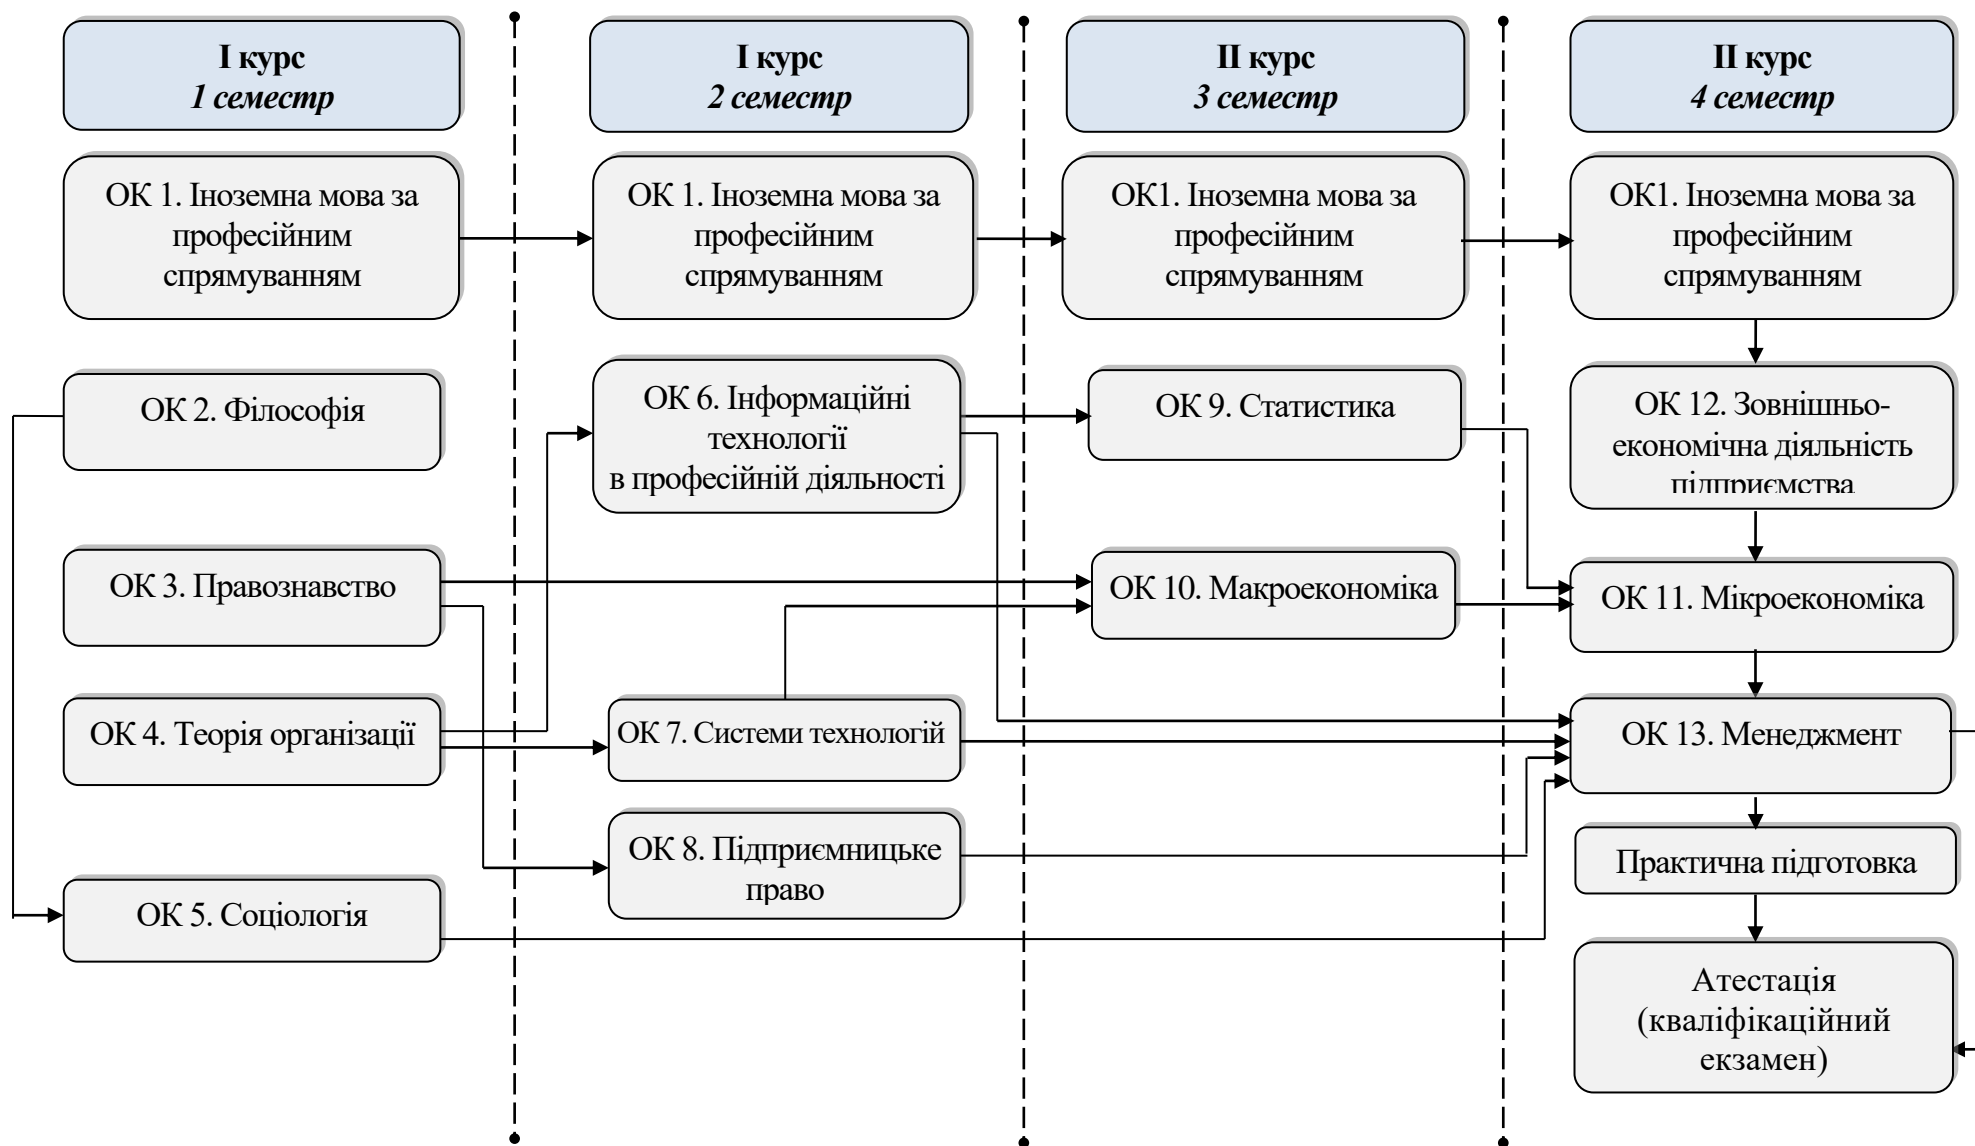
І курс
1 семестр

І курс
2 семестр

ІІ курс
3 семестр

ІІ курс
4 семестр

ОК 1. Іноземна мова за професійним спрямуванням

ОК 1. Іноземна мова за професійним спрямуванням

ОК1. Іноземна мова за професійним спрямуванням

ОК1. Іноземна мова за професійним спрямуванням

ОК 2. Філософія

ОК 6. Інформаційні технології в професійній діяльності

ОК 9. Статистика

ОК 12. Зовнішньо-економічна діяльність підприємства

ОК 3. Правознавство

ОК 10. Макроекономіка

ОК 11. Мікроекономіка

ОК 4. Теорія організації

ОК 7. Системи технологій

ОК 13. Менеджмент

ОК 8. Підприємницьке право

Практична підготовка

ОК 5. Соціологія

Атестація (кваліфікаційний екзамен)